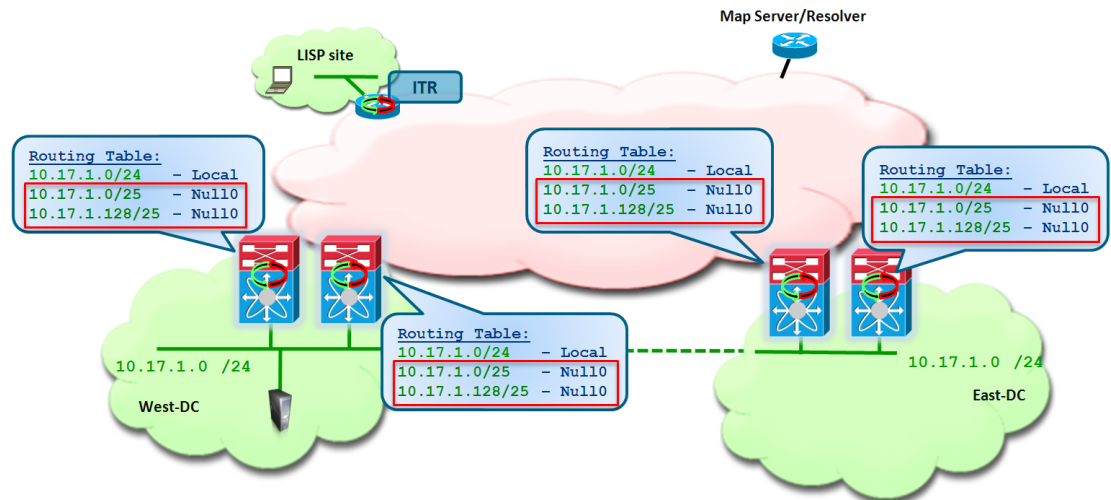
Map Server/Resolver

LISP site

ITR

Routing Table:
10.17.1.0/24 – Local
10.17.1.0/25 – Null0
10.17.1.128/25 – Null0

Routing Table:
10.17.1.0/24 – Local
10.17.1.0/25 – Null0
10.17.1.128/25 – Null0

Routing Table:
10.17.1.0/24 – Local
10.17.1.0/25 – Null0
10.17.1.128/25 – Null0

Routing Table:
10.17.1.0/24 – Local
10.17.1.0/25 – Null0
10.17.1.128/25 – Null0

10.17.1.0 /24

West-DC

10.17.1.0 /24

East-DC